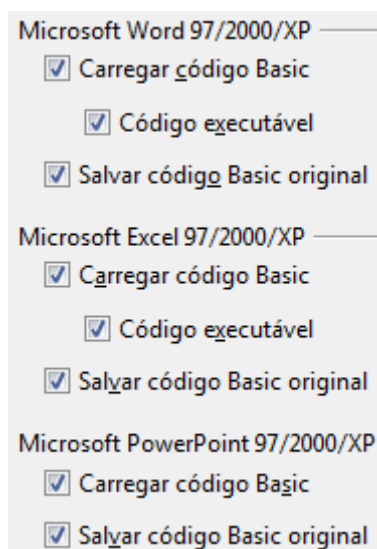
Microsoft Word 97/2000/XP

Carregar código Basic

Código executável

Salvar código Basic original

Microsoft Excel 97/2000/XP

Carregar código Basic

Código executável

Salvar código Basic original

Microsoft PowerPoint 97/2000/XP

Carregar código Basic

Salvar código Basic original